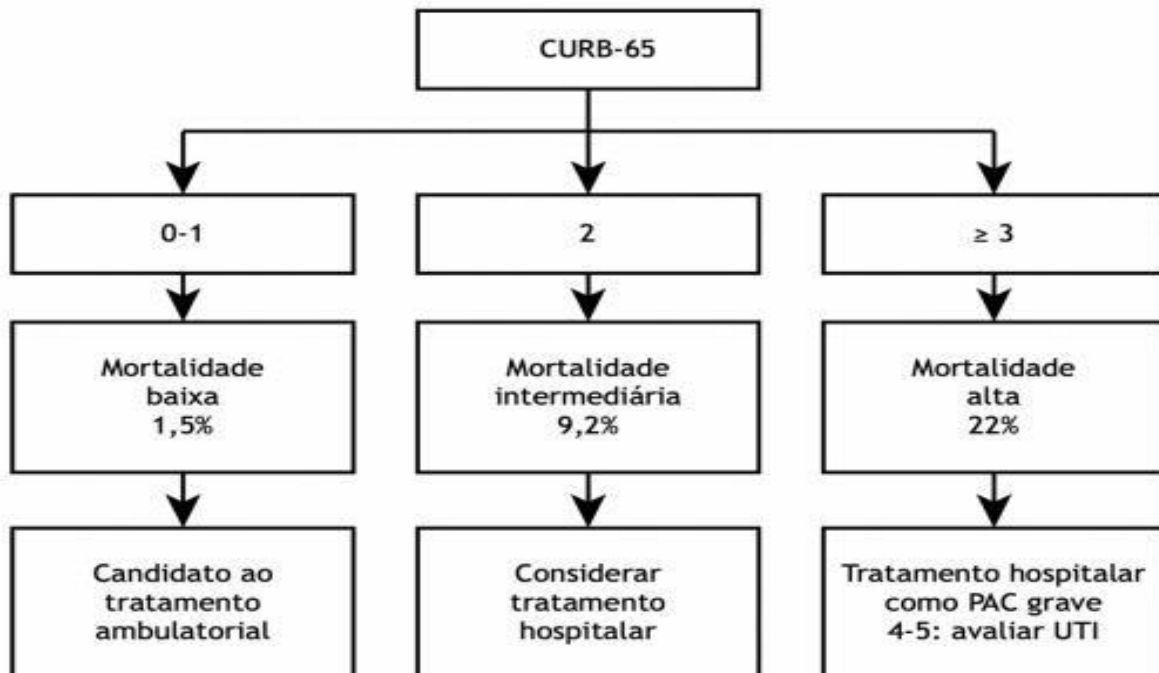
CURB-65

0-1

2

$\geq 3$

Mortalidade baixa 1,5%

Mortalidade intermediária 9,2%

Mortalidade alta 22%

Candidato ao tratamento ambulatorial

Considerar tratamento hospitalar

Tratamento hospitalar como PAC grave 4-5: avaliar UTI